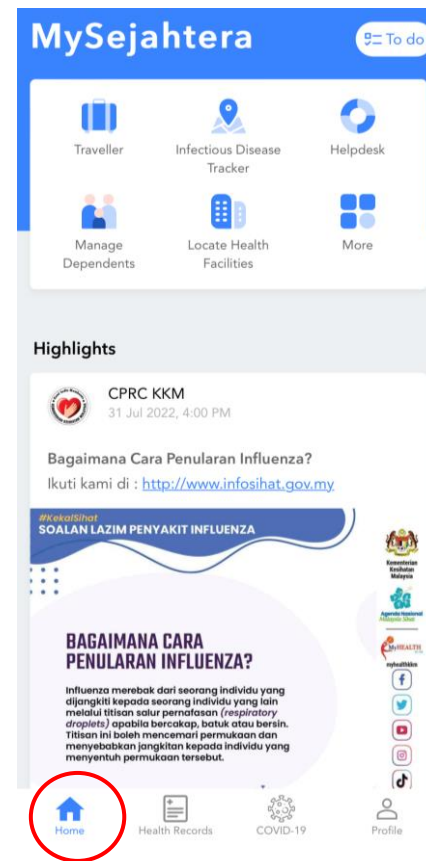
MySejahtera

To do

Traveller

Infectious Disease Tracker

Helpdesk

Manage Dependents

Locate Health Facilities

More

Highlights

CPRC KKM
31 Jul 2022, 4:00 PM

Bagaimana Cara Penularan Influenza?
Ikuti kami di : http://www.infosihat.gov.my

#KekalSihat
SOALAN LAZIM PENYAKIT INFLUENZA

Kementerian Kesihatan Malaysia

Agenda Nasional Malaysia Sihat

MyHEALTH

myhealthkkm

BAGAIMANA CARA PENULARAN INFLUENZA?

Influenza merebak dari seorang individu yang dijangkiti kepada seorang individu yang lain melalui titisan salur pernafasan (respiratory droplets) apabila bercakap, batuk atau bersin. Titisan ini boleh mencemari permukaan dan menyebabkan jangkitan kepada individu yang menyentuh permukaan tersebut.

Home

Health Records

COVID-19

Profile